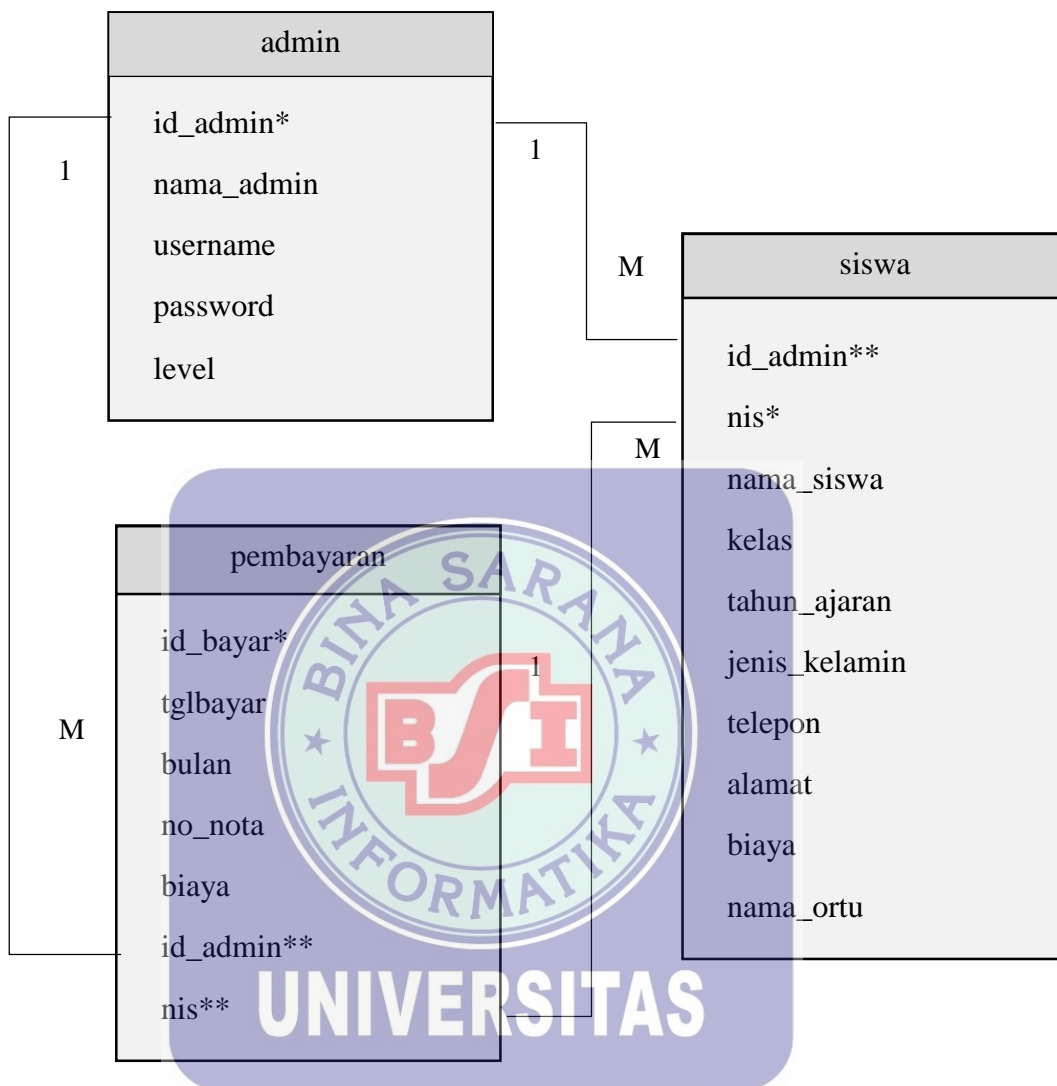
admin

id_admin*
nama_admin
username
password
level

1

1

M

siswa

id_admin**
nis*
nama_siswa
kelas
tahun_ajaran
jenis_kelamin
telepon
alamat
biaya
nama_ortu

M

pembayaran

id_bayar*
tglbayar
bulan
no_nota
biaya
id_admin**
nis**

1

M

BINA SARANA INFORMATIKA
BSI
UNIVERSITAS